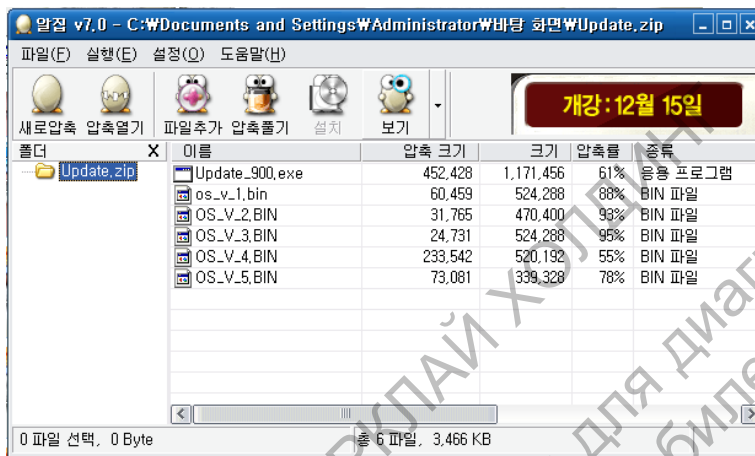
알집 v7.0 - C:₩Documents and Settings₩Administrator₩바탕 화면₩Update.zip

파일(F) 실행(E) 설정(O) 도움말(H)

새로압축 압축열기 파일추가 압축풀기 설치 보기

개강 : 12월 15일

폴더 X

Update.zip

| 이름 | 압축 크기 | 크기 | 압축률 | 종류 |
|---|---|---|---|---|
| Update_900.exe | 452,428 | 1,171,456 | 61% | 응용 프로그램 |
| os_v_1.bin | 60,459 | 524,288 | 88% | BIN 파일 |
| OS_V_2.BIN | 31,765 | 470,400 | 93% | BIN 파일 |
| OS_V_3.BIN | 24,731 | 524,288 | 95% | BIN 파일 |
| OS_V_4.BIN | 233,542 | 520,192 | 55% | BIN 파일 |
| OS_V_5.BIN | 73,081 | 339,328 | 78% | BIN 파일 |

0 파일 선택, 0 Byte 총 6 파일, 3,466 KB

ЭКЛАЙ ХЭЛАН для диаг бипе